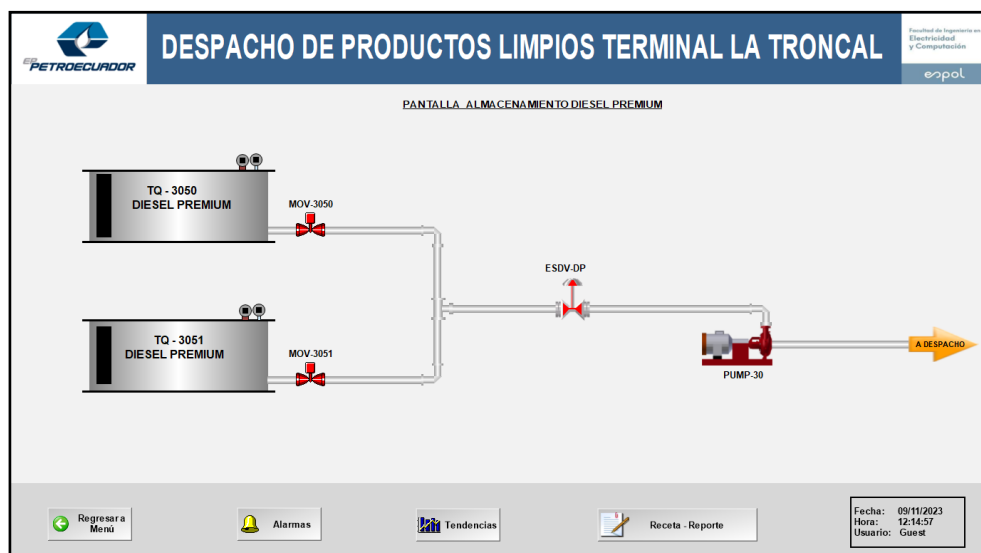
EP PETROECUADOR

DESPACHO DE PRODUCTOS LIMPIOS TERMINAL LA TRONCAL

Facultad de Ingeniería en Electricidad y Computación

espol

PANTALLA ALMACENAMIENTO DIESEL PREMIUM

TQ - 3050
DIESEL PREMIUM

MOV-3050

TQ - 3051
DIESEL PREMIUM

MOV-3051

ESDV-DP

PUMP-30

A DESPACHO

Regresar a Menú

Alarmas

Tendencias

Receta - Reporte

Fecha: 09/11/2023
Hora: 12:14:57
Usuario: Guest